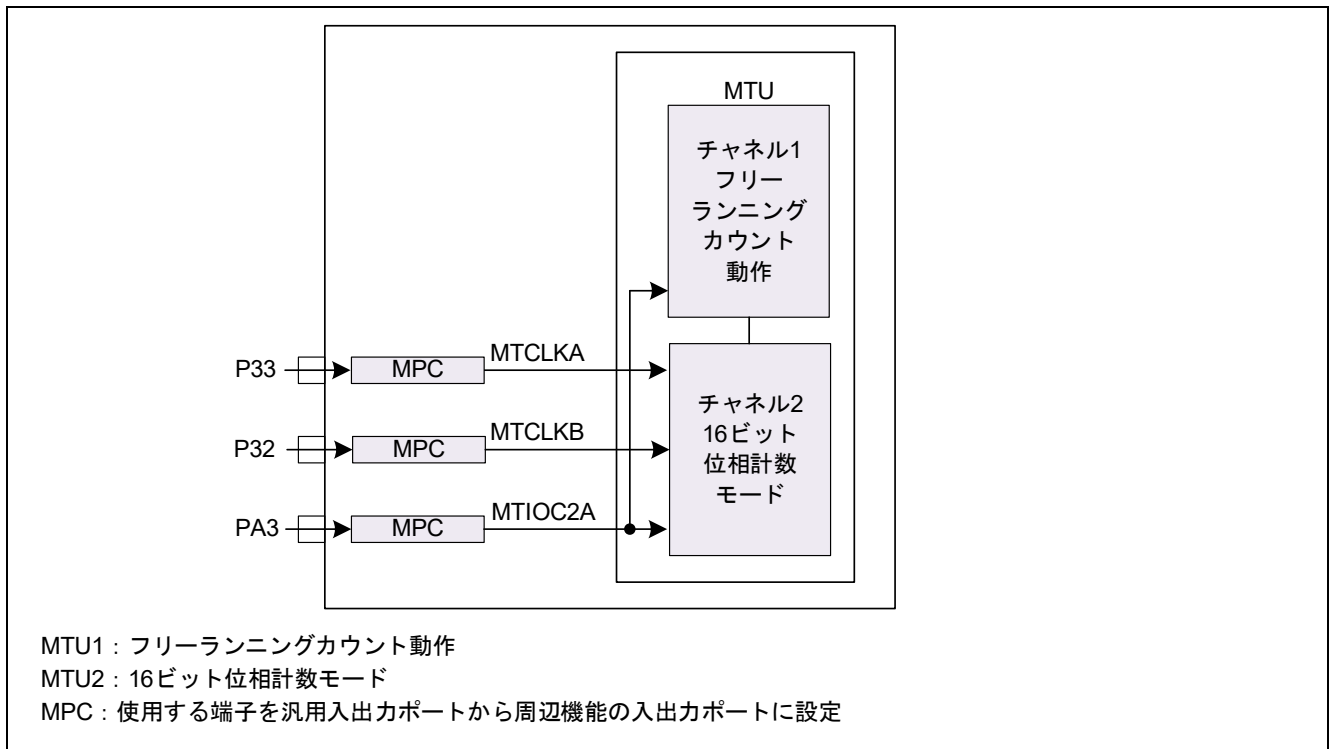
MTU

チャネル1
フリー
ランニング
カウント
動作

P33
MPC
MTCLKA

P32
MPC
MTCLKB

PA3
MPC
MTIOC2A

チャネル2
16ビット
位相計数
モード

MTU1：フリーランニングカウント動作
MTU2：16ビット位相計数モード
MPC：使用する端子を汎用入出力ポートから周辺機能の入出力ポートに設定